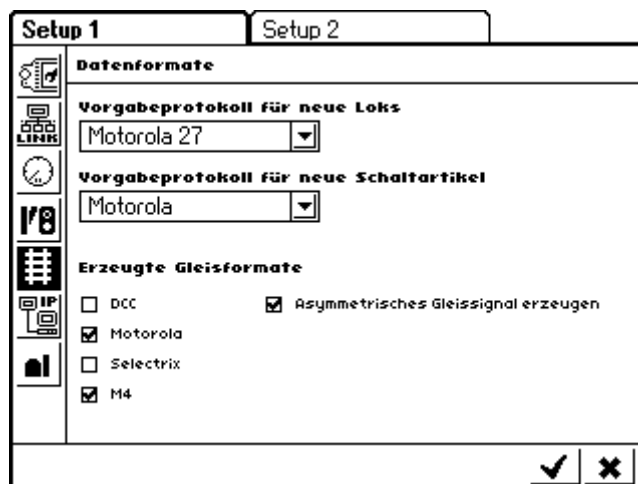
Setup 1
Setup 2

LINK
I/O
IP

Datenformate

Vorgabeprotokoll für neue Loks
Motorola 27

Vorgabeprotokoll für neue Schaltartikel
Motorola

Erzeugte Gleisformate

☐ DCC
☑ Motorola
☐ Selectrix
☑ M4

☑ Asymmetrisches Gleissignal erzeugen

✔ ✖